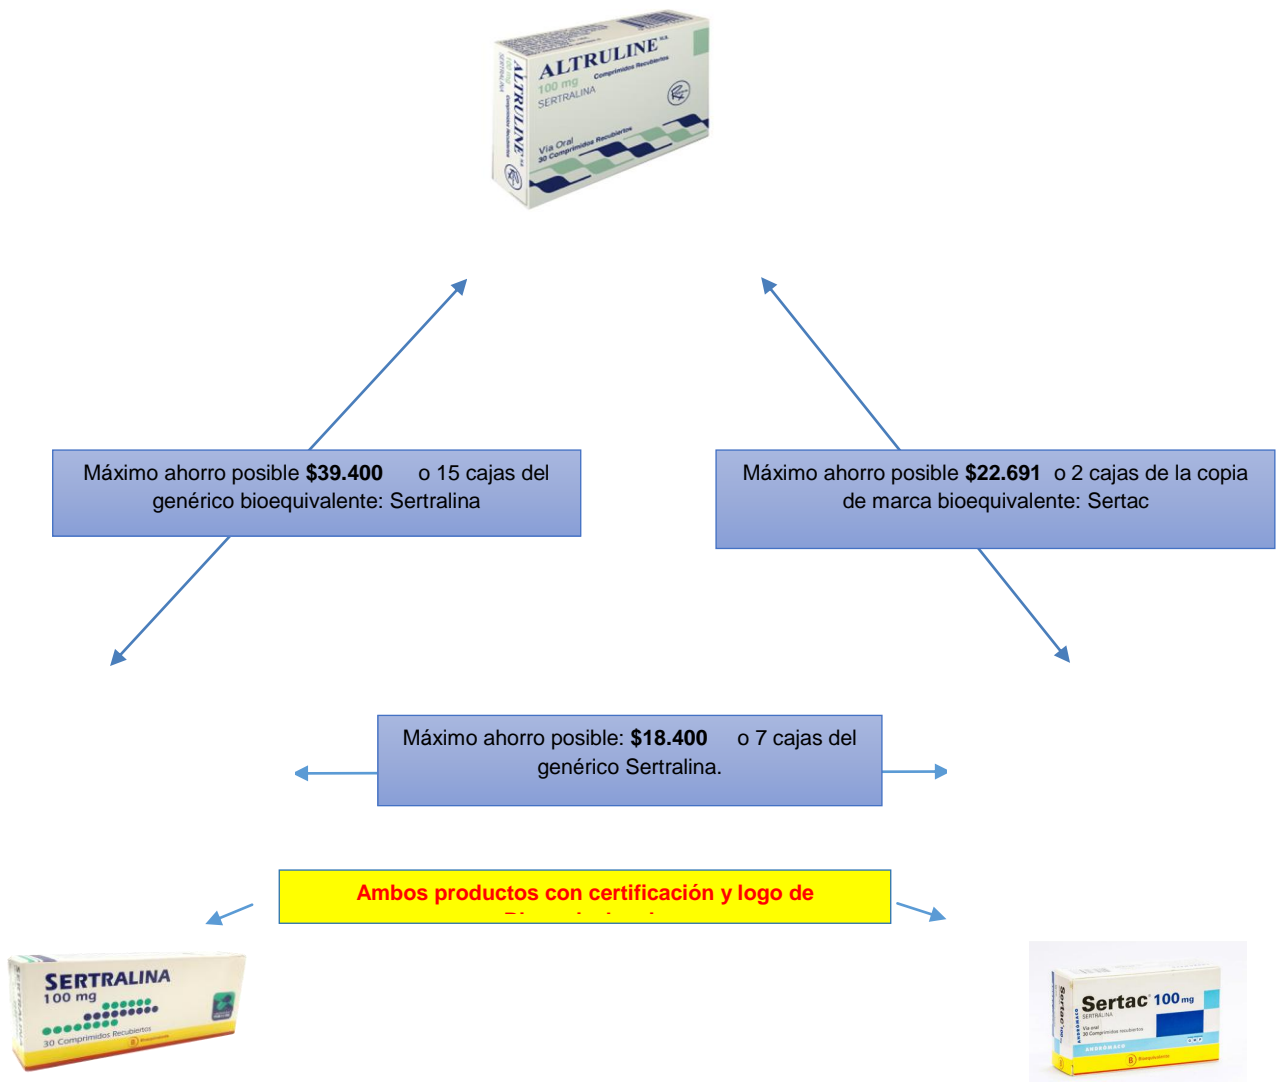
ALTRULINE
100 mg
SERTRALINA
Comprimidos Recubiertos
Vía Oral
30 Comprimidos Recubiertos

Máximo ahorro posible **$39.400** o 15 cajas del genérico bioequivalente: Sertralina

Máximo ahorro posible **$22.691** o 2 cajas de la copia de marca bioequivalente: Sertac

Máximo ahorro posible: **$18.400** o 7 cajas del genérico Sertralina.

Ambos productos con certificación y logo de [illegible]

SERTRALINA
100 mg
30 Comprimidos Recubiertos

Sertac 100 mg
SERTRALINA